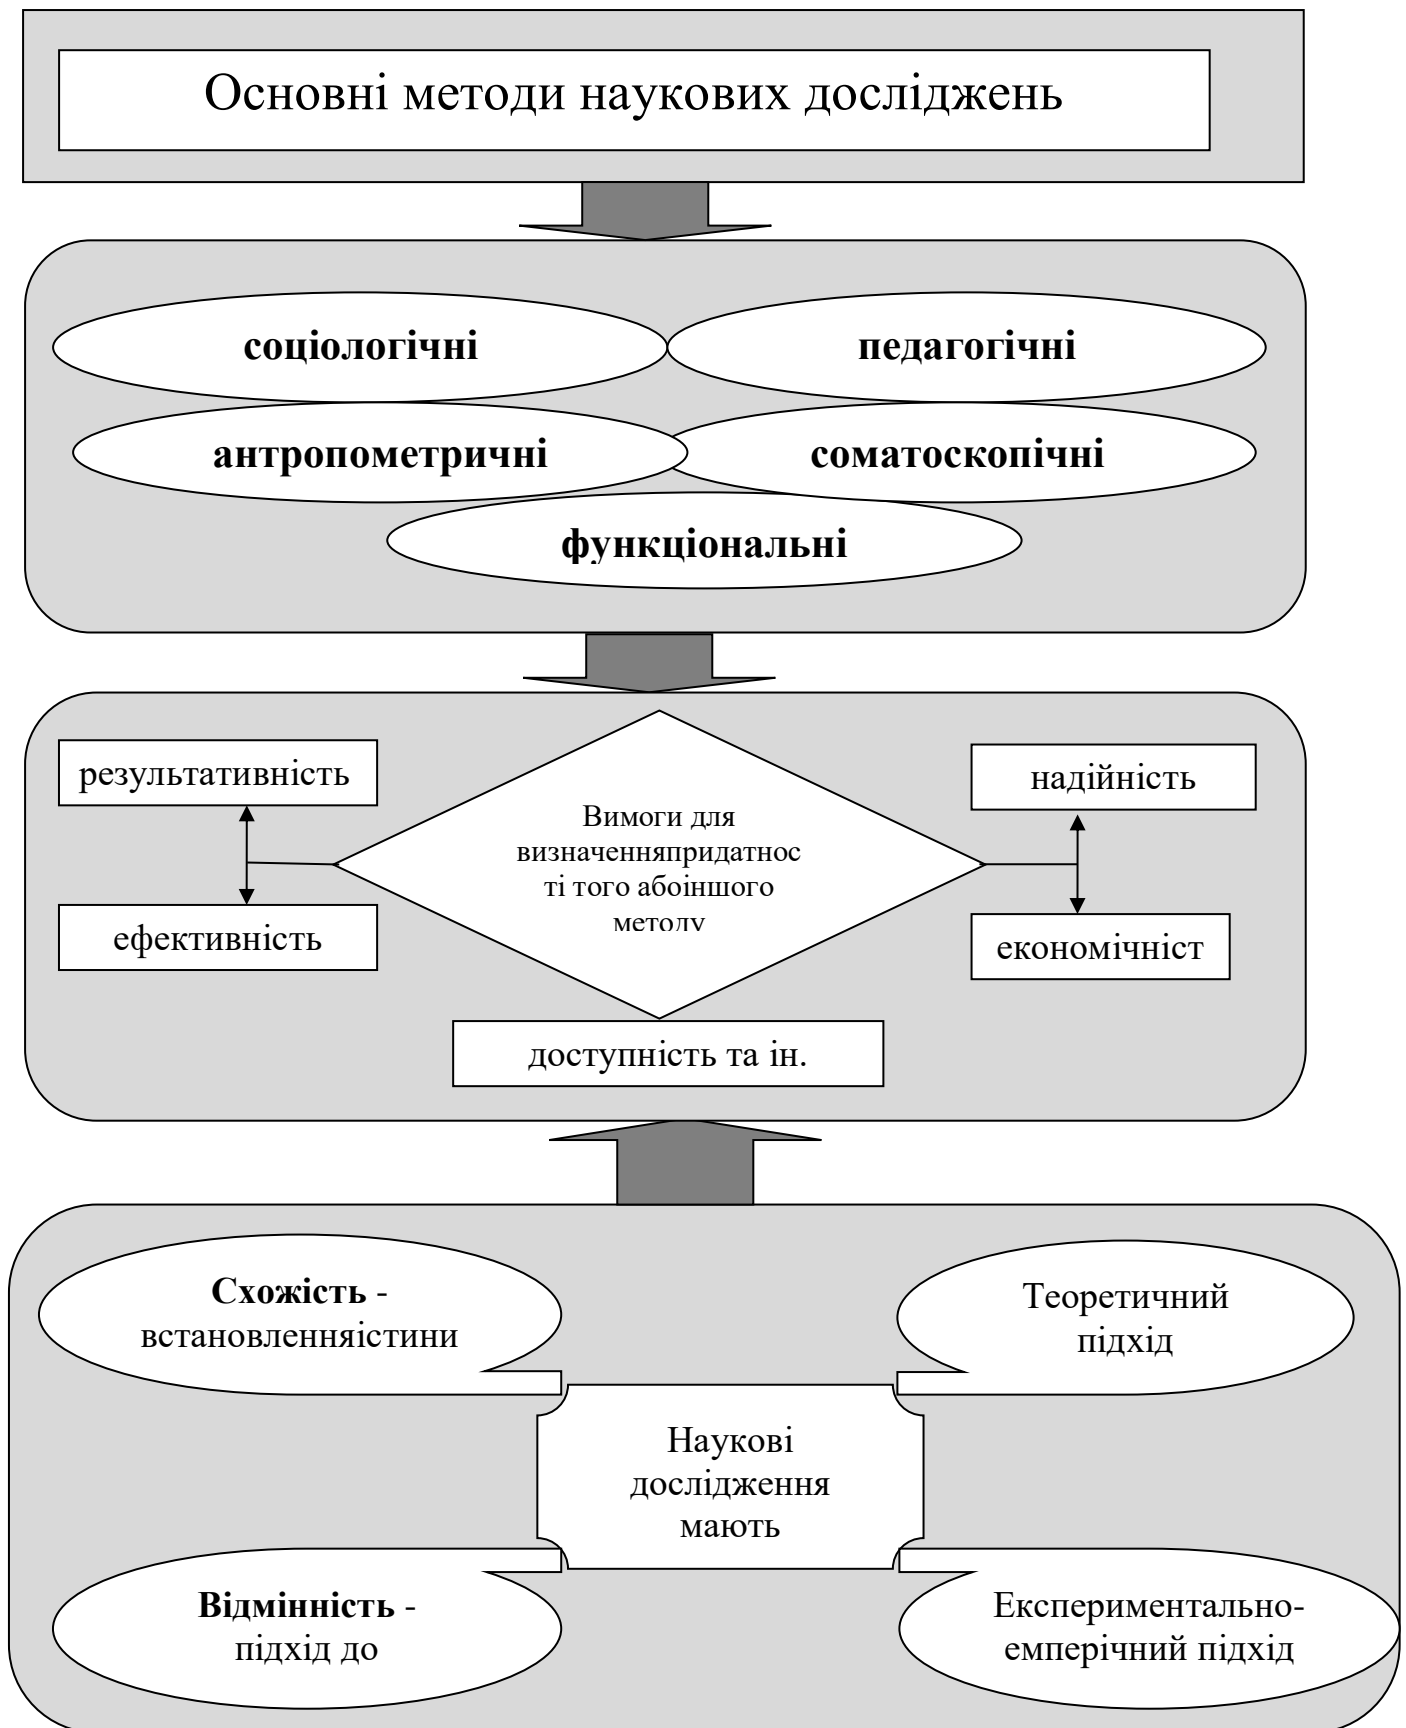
Основні методи наукових досліджень

соціологічні

педагогічні

антропометричні

соматоскопічні

функціональні

результативність

ефективність

Вимоги для визначенняпридатності того абоіншого методу

надійність

економічніст

доступність та ін.

Схожість - встановленняістини

Теоретичний підхід

Наукові дослідження мають

Відмінність - підхід до

Експериментально-емперічний підхід